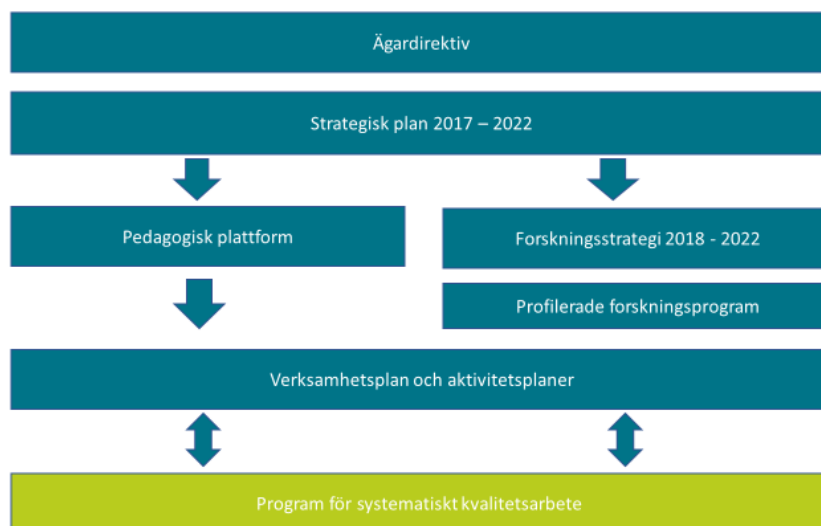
Ägardirektiv

Strategisk plan 2017 – 2022

Pedagogisk plattform

Forskningsstrategi 2018 - 2022

Profilerade forskningsprogram

Verksamhetsplan och aktivitetsplaner

Program för systematiskt kvalitetsarbete